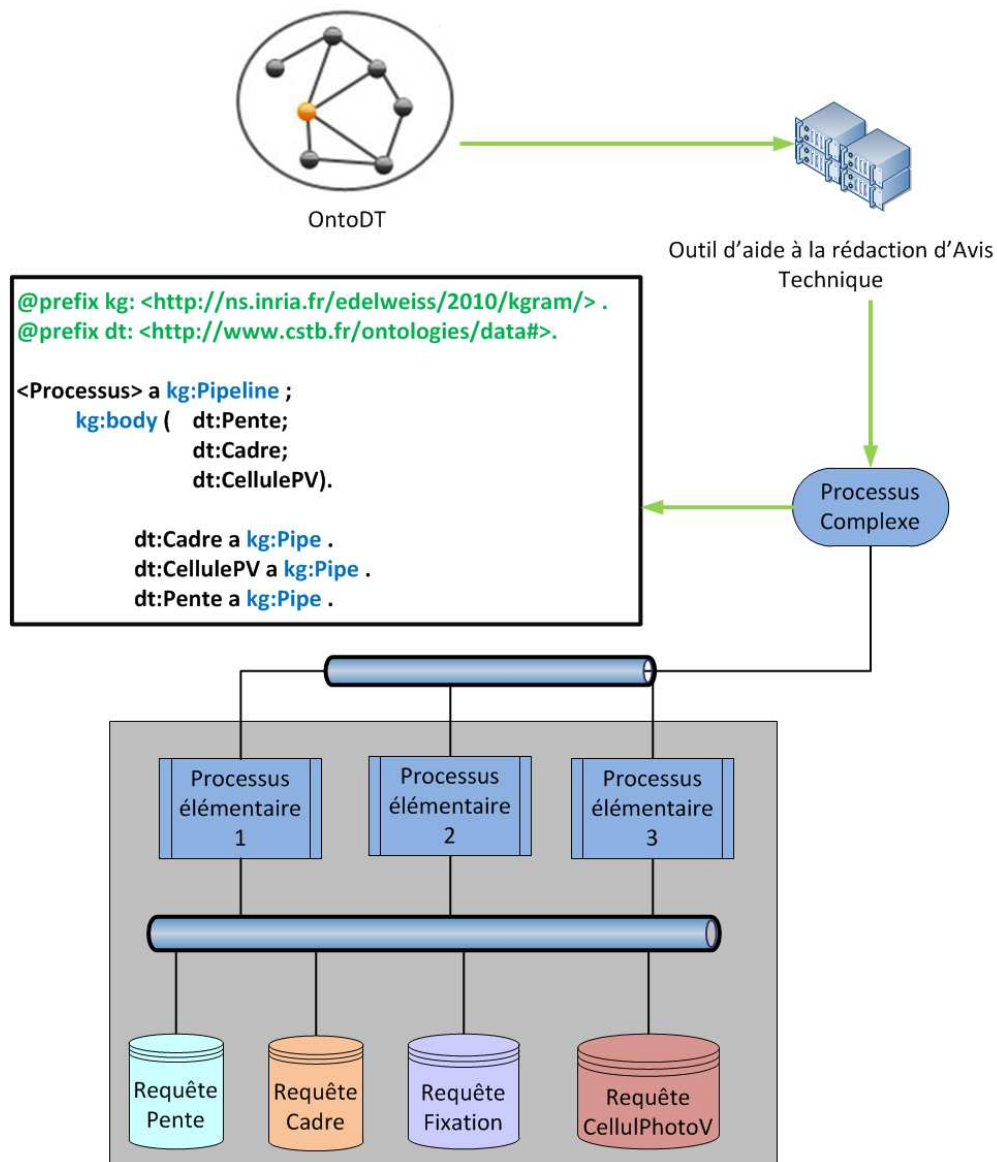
OntoDT

Outil d'aide à la rédaction d'Avis Technique

@prefix kg: <http://ns.inria.fr/edelweiss/2010/kgram/> .
@prefix dt: <http://www.cstb.fr/ontologies/data#>.

<Processus> a kg:Pipeline ;
kg:body ( dt:Pente;
dt:Cadre;
dt:CellulePV).

dt:Cadre a kg:Pipe .
dt:CellulePV a kg:Pipe .
dt:Pente a kg:Pipe .

Processus Complexe

Processus élémentaire 1

Processus élémentaire 2

Processus élémentaire 3

Requête Pente

Requête Cadre

Requête Fixation

Requête CellulPhotoV